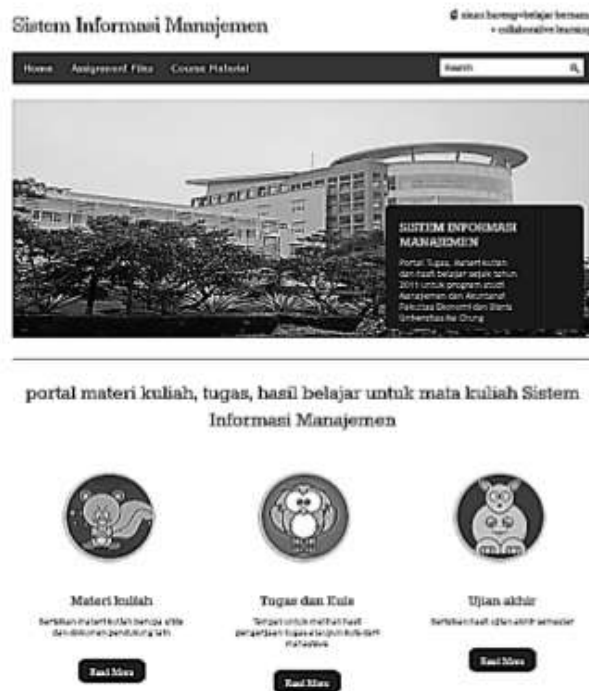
Sistem Informasi Manajemen

sisan bareng+belajar bersama
+ collaborative learning

Home Assignment Files Course Material

Search

SISTEM INFORMASI MANAJEMEN

Portal Tugas, Materi kuliah dan hasil belajar sejak tahun 2011 untuk program studi Manajemen dan Akuntansi Fakultas Ekonomi dan Bisnis Universitas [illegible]

portal materi kuliah, tugas, hasil belajar untuk mata kuliah Sistem Informasi Manajemen

Materi kuliah

Berisikan materi kuliah berupa slide dan dokumen pendukung lain

Read More

Tugas dan Kuis

Tempat untuk melihat hasil pengerjaan tugas atau kuis dari mahasiswa

Read More

Ujian akhir

Berisikan hasil ujian akhir semester

Read More